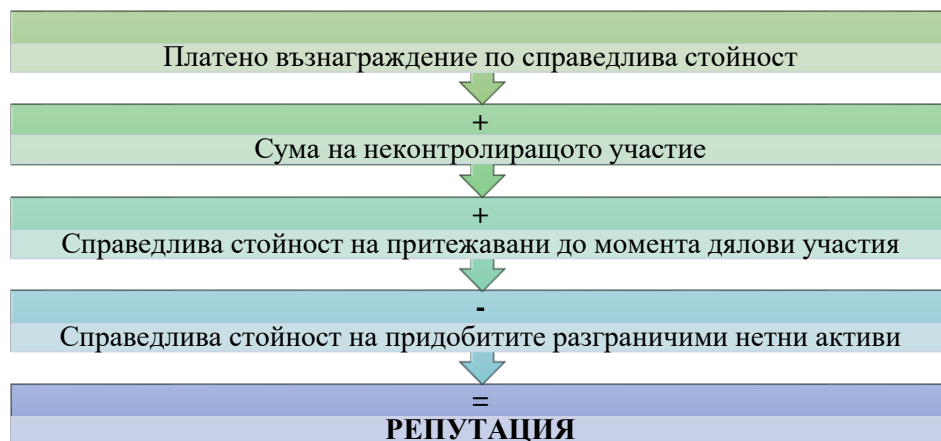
Платено възнаграждение по справедлива стойност

+

Сума на неконтролиращото участие

+

Справедлива стойност на притежавани до момента дялови участия

-

Справедлива стойност на придобитите разграничими нетни активи

=

РЕПУТАЦИЯ